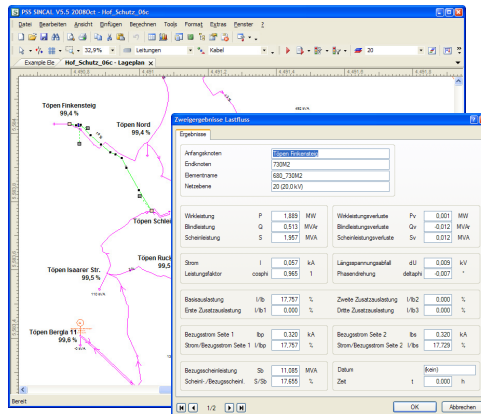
PSS SINCAL V5.5 2008Oct - Hof_Schutz_06c

Datei Bearbeiten Ansicht Einfügen Berechnen Tools Format Extras Fenster ?

32,9 %
Leitungen
Kabel
20

Example.Ee
Hof_Schutz_06c - Lageplan

Töpen Finkensteig
99,4 %

Töpen Nord
99,4 %

Töpen Schle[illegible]

Töpen Isaarer Str.
99,5 %

Töpen Ruck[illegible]

Töpen Bergla 11
99,6 %

Zweigergebnisse Lastfluss

Ergebnisse

| | | |
|---|---|---|
| Anfangsknoten | | Töpen Finkenstein |
| Endknoten | | 730M2 |
| Elementname | | 680_730M2 |
| Netzebene | | 20 (20,0 kV) |

| | | | | | | | |
|---|---|---|---|---|---|---|---|
| Wirkleistung | P | 1,889 | MW | Wirkleistungsverluste | Pv | 0,001 | MW |
| Blindleistung | Q | 0,513 | MVAr | Blindleistungsverluste | Qv | 0,012 | MVAr |
| Scheinleistung | S | 1,957 | MVA | Scheinleistungsverluste | Sv | 0,012 | MVA |
| Strom | I | 0,057 | kA | Längsspannungsabfall | dU | 0,009 | kV |
| Leistungsfaktor | cosphi | 0,965 | 1 | Phasendrehung | deltaphi | -0,007 | ° |
| Basisauslastung | I/Ib | 17,757 | % | Zweite Zusatzauslastung | I/Ib2 | 0,000 | % |
| Erste Zusatzauslastung | I/Ib1 | 0,000 | % | Dritte Zusatzauslastung | I/Ib3 | 0,000 | % |
| Bezugsstrom Seite 1 | Ibp | 0,320 | kA | Bezugsstrom Seite 2 | Ibs | 0,320 | kA |
| Strom/Bezugsstrom Seite 1 | I/Ibp | 17,757 | % | Strom/Bezugsstrom Seite 2 | I/Ibs | 17,729 | % |
| Bezugsscheinleistung | Sb | 11,085 | MVA | Datum | | (kein) | |
| Scheinl.-/Bezugsscheinl. | S/Sb | 17,655 | % | Zeit | t | 0,000 | h |

1/2

OK
Abbrechen

Bereit